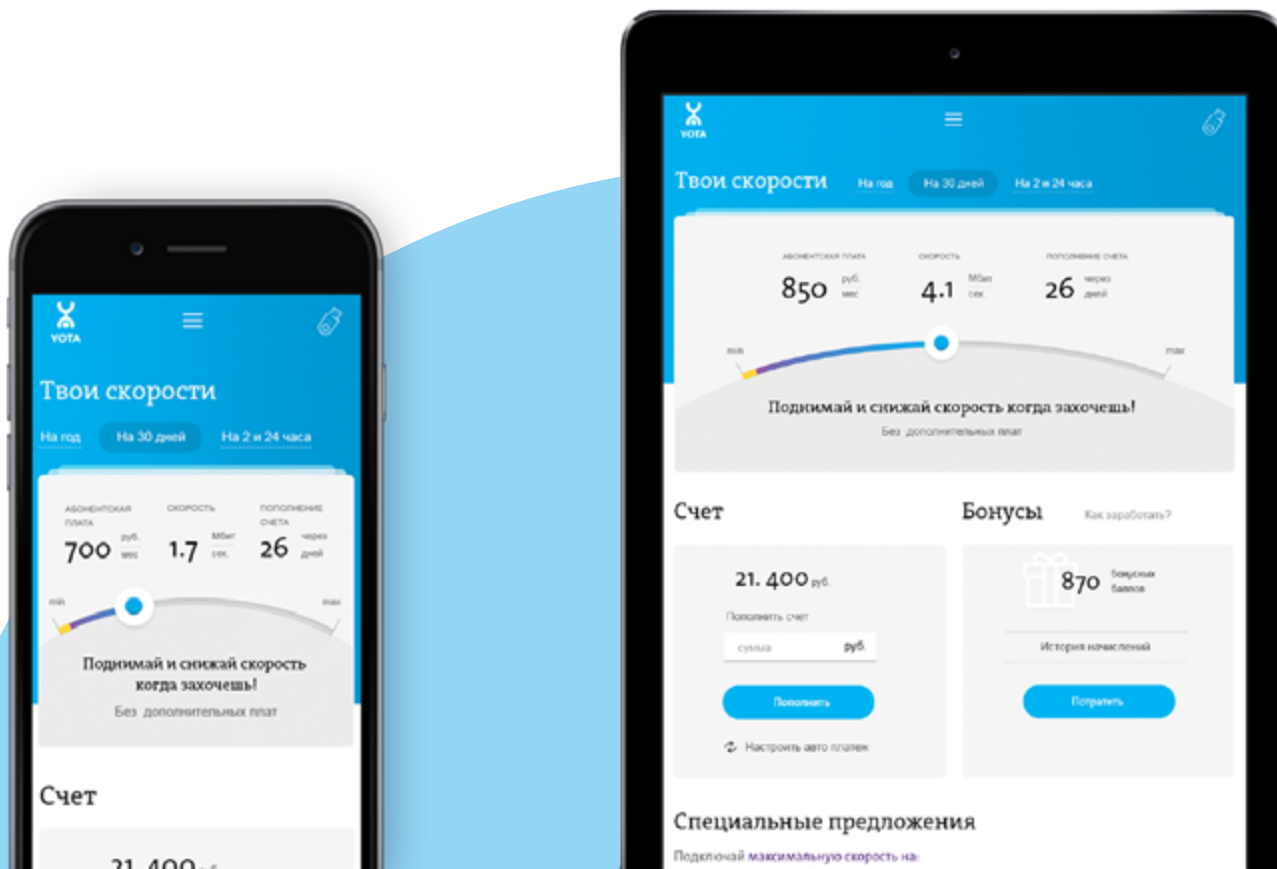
YOTA

Твои скорости

На год На 30 дней На 2 и 24 часа

АБОНЕНТСКАЯ ПЛАТА 700 руб. мес

СКОРОСТЬ 1.7 Мбит сек.

ПОПОЛНЕНИЕ СЧЕТА 26 через дней

min max

Поднимай и снижай скорость когда захочешь!

Без дополнительных плат

Счет

21 400 руб.

YOTA

Твои скорости На год На 30 дней На 2 и 24 часа

АБОНЕНТСКАЯ ПЛАТА 850 руб. мес

СКОРОСТЬ 4.1 Мбит сек.

ПОПОЛНЕНИЕ СЧЕТА 26 через дней

min max

Поднимай и снижай скорость когда захочешь!

Без дополнительных плат

Счет

21. 400 руб.

Пополнить счет

сумма руб.

Пополнить

Настроить авто платеж

Бонусы Как заработать?

870 бонусных баллов

История начислений

Потратить

Специальные предложения

Подключай максимальную скорость на: